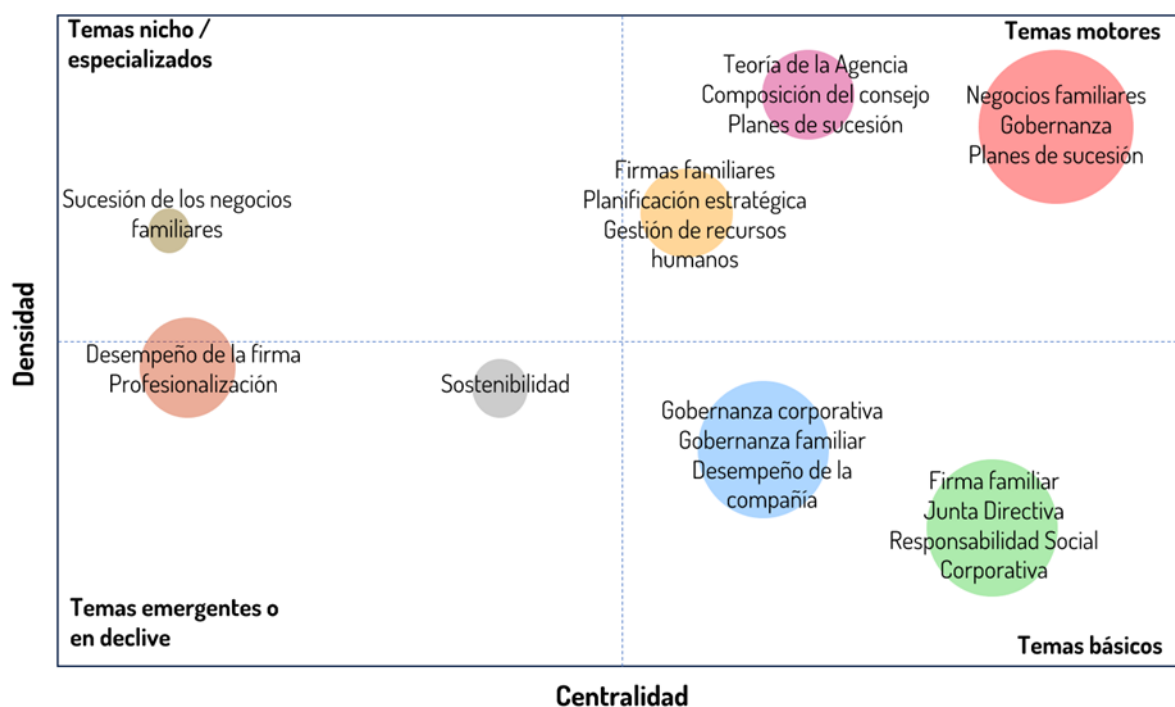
Temas nicho / especializados

Temas motores

Teoría de la Agencia
Composición del consejo
Planes de sucesión

Negocios familiares
Gobernanza
Planes de sucesión

Firmas familiares
Planificación estratégica
Gestión de recursos humanos

Sucesión de los negocios familiares

Densidad

Desempeño de la firma
Profesionalización

Sostenibilidad

Gobernanza corporativa
Gobernanza familiar
Desempeño de la compañía

Firma familiar
Junta Directiva
Responsabilidad Social Corporativa

Temas emergentes o en declive

Temas básicos

Centralidad